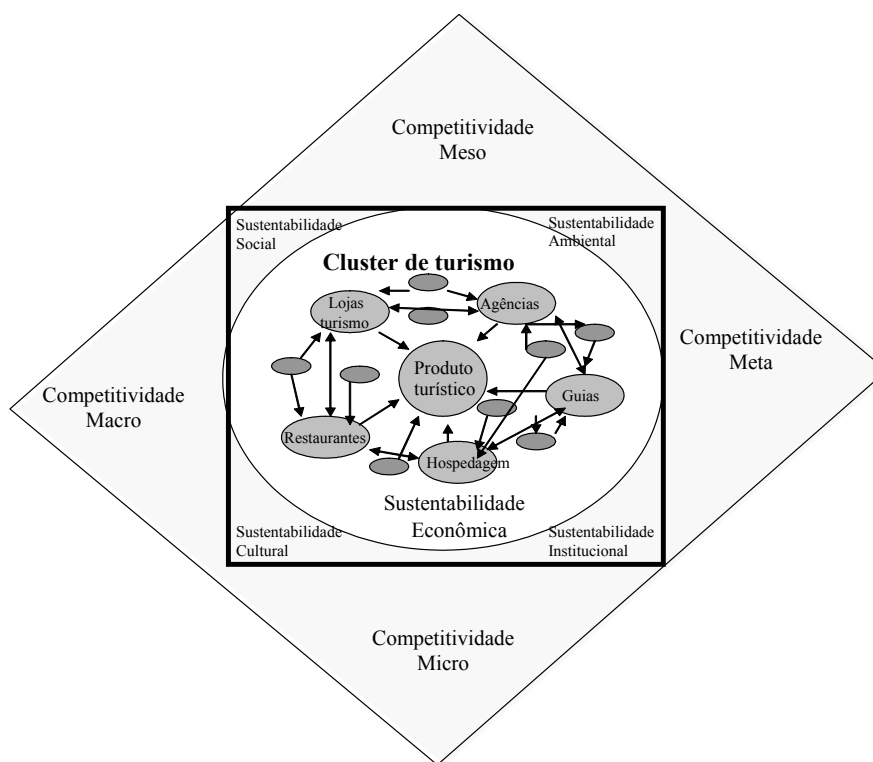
Competitividade Meso

Sustentabilidade Social

Sustentabilidade Ambiental

Cluster de turismo

Lojas turismo

Agências

Competitividade Meta

Competitividade Macro

Produto turístico

Guias

Restaurantes

Hospedagem

Sustentabilidade Econômica

Sustentabilidade Cultural

Sustentabilidade Institucional

Competitividade Micro